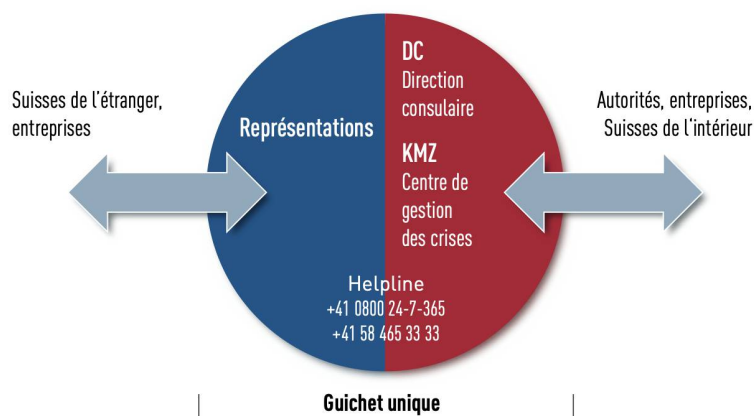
Suisses de l'étranger, entreprises

Représentations

DC
Direction consulaire

KMZ
Centre de gestion des crises

Autorités, entreprises, Suisses de l'intérieur

Helpline
+41 0800 24-7-365
+41 58 465 33 33

Guichet unique